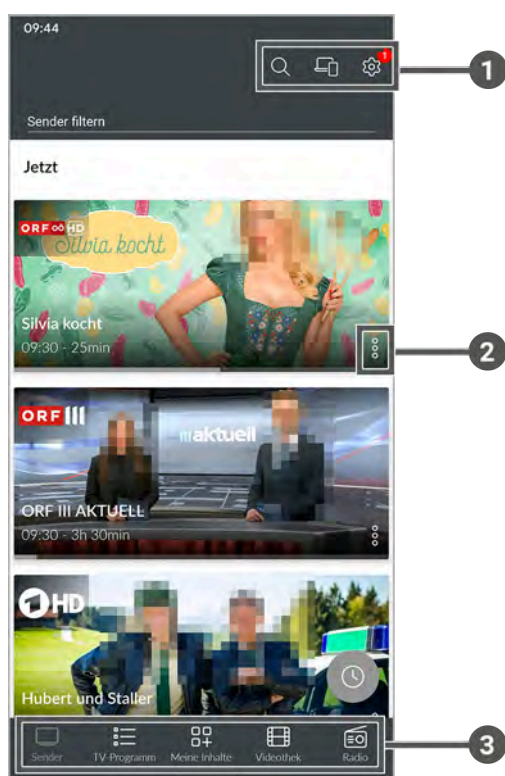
09:44

1

Sender filtern

Jetzt

ORF HD

Silvia kocht

Silvia kocht
09:30 - 25min

2

ORF III

aktuell

ORF III AKTUELL
09:30 - 3h 30min

HD

Hubert und Staller

Sender
TV-Programm
Meine Inhalte
Videothek
Radio

3